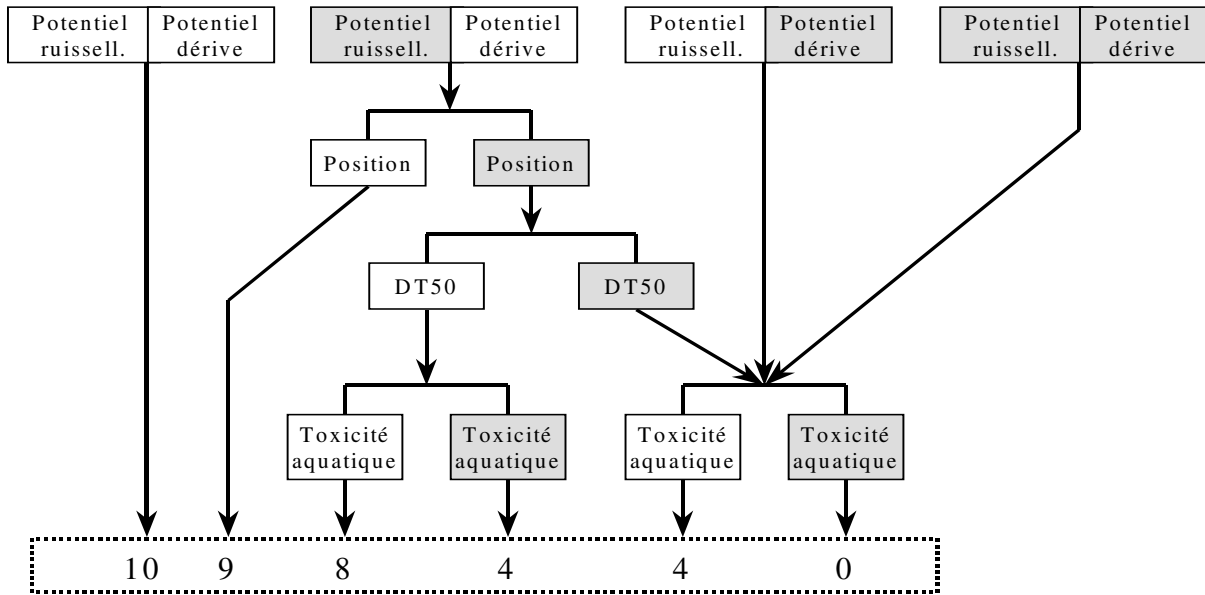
Potentiel ruissell.
Potentiel dérive

Potentiel ruissell.
Potentiel dérive

Potentiel ruissell.
Potentiel dérive

Potentiel ruissell.
Potentiel dérive

Position
Position

DT50
DT50

Toxicité aquatique
Toxicité aquatique
Toxicité aquatique
Toxicité aquatique

10 9 8 4 4 0